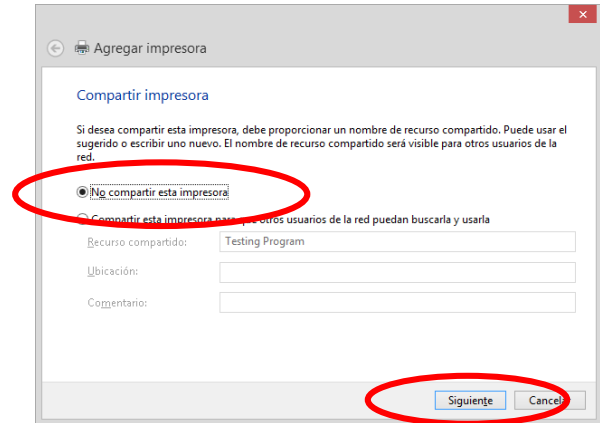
Agregar impresora

Compartir impresora

Si desea compartir esta impresora, debe proporcionar un nombre de recurso compartido. Puede usar el sugerido o escribir uno nuevo. El nombre de recurso compartido será visible para otros usuarios de la red.

No compartir esta impresora

Compartir esta impresora para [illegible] otros usuarios de la red puedan buscarla y usarla

Recurso compartido: Testing Program

Ubicación:

Comentario:

Siguiente Cancela